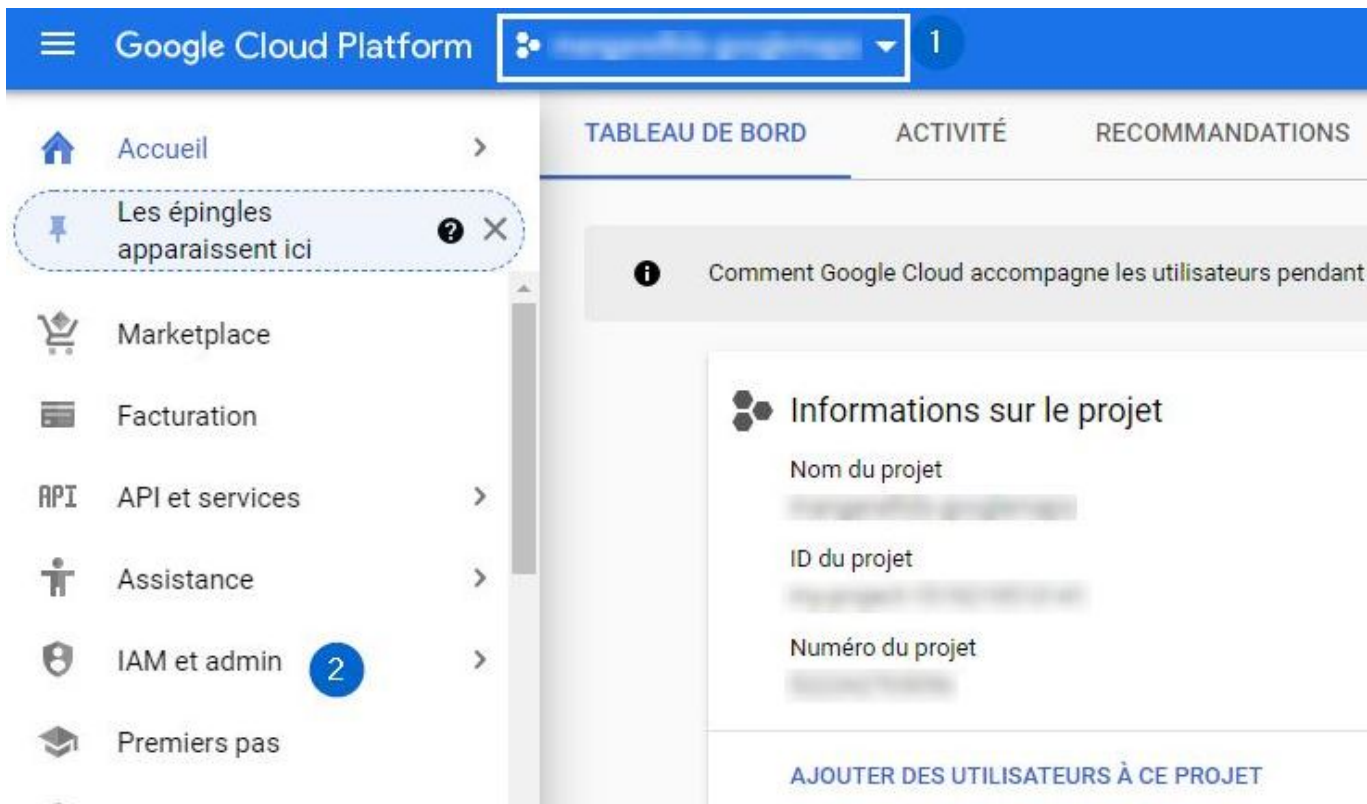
Google Cloud Platform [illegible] 1

Accueil

Les épingles apparaissent ici

Marketplace

Facturation

API API et services

Assistance

IAM et admin 2

Premiers pas

TABLEAU DE BORD ACTIVITÉ RECOMMANDATIONS

Comment Google Cloud accompagne les utilisateurs pendant

Informations sur le projet

Nom du projet
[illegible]

ID du projet
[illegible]

Numéro du projet
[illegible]

AJOUTER DES UTILISATEURS À CE PROJET